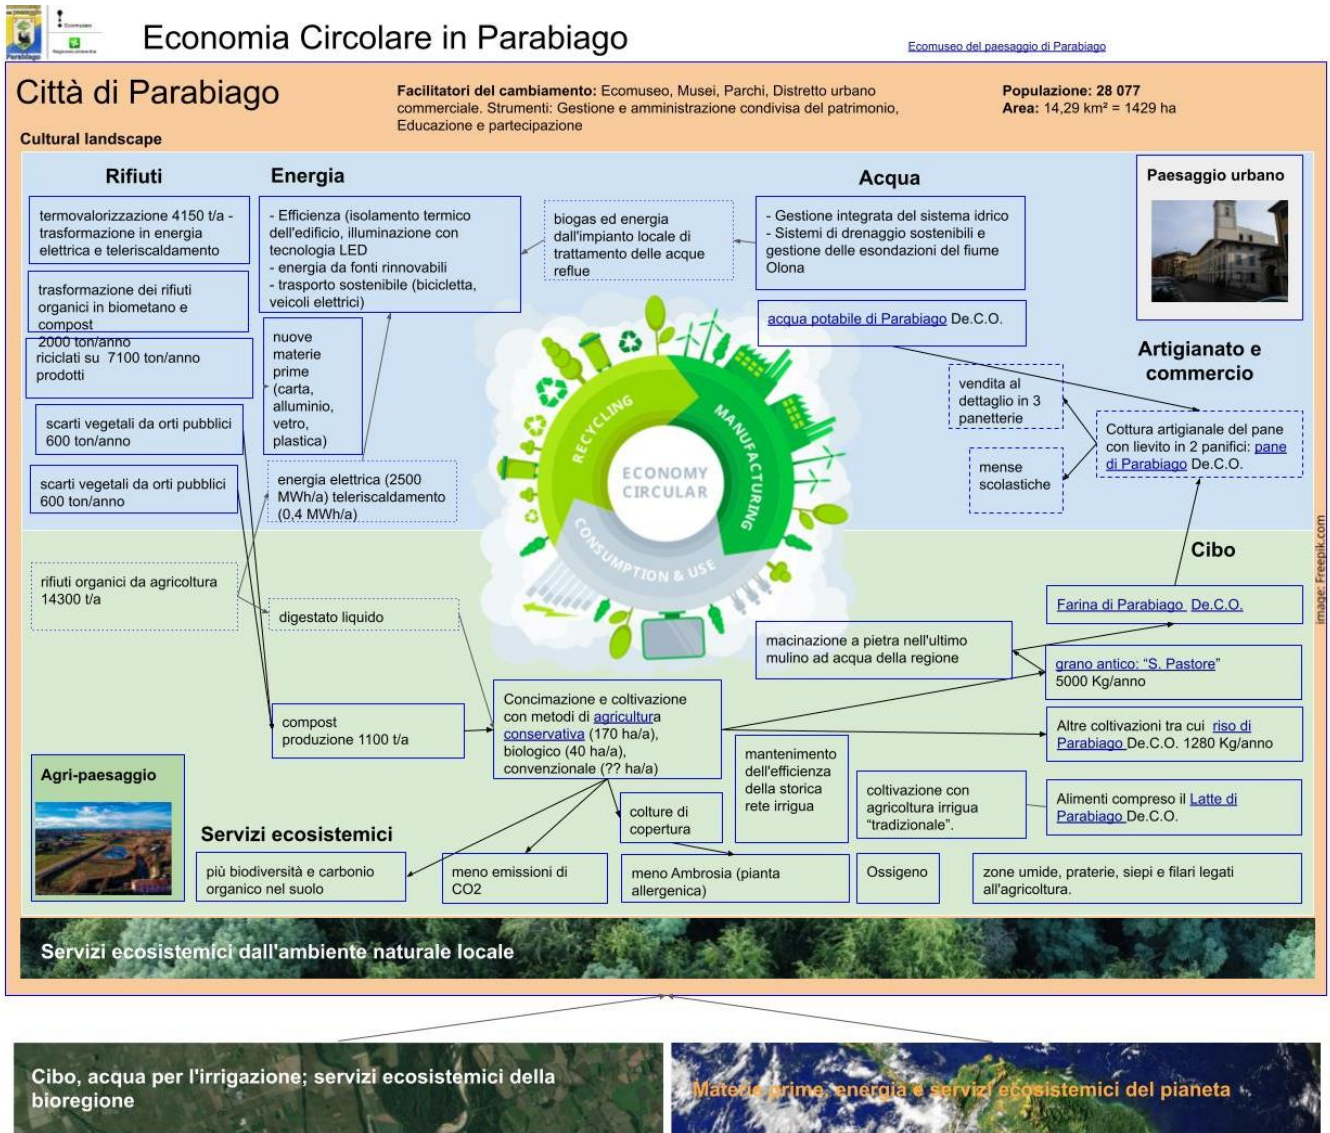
Economia Circolare in Parabiago

Ecomuseo del paesaggio di Parabiago

Città di Parabiago

Facilitatori del cambiamento: Ecomuseo, Musei, Parchi, Distretto urbano commerciale. Strumenti: Gestione e amministrazione condivisa del patrimonio, Educazione e partecipazione

Popolazione: 28 077
Area: 14,29 km² = 1429 ha

Cultural landscape

Rifiuti

Energia

Acqua

Paesaggio urbano

termovalorizzazione 4150 t/a - trasformazione in energia elettrica e teleriscaldamento

- Efficienza (isolamento termico dell'edificio, illuminazione con tecnologia LED
- energia da fonti rinnovabili
- trasporto sostenibile (bicicletta, veicoli elettrici)

biogas ed energia dall'impianto locale di trattamento delle acque reflue

- Gestione integrata del sistema idrico
- Sistemi di drenaggio sostenibili e gestione delle esondazioni del fiume Olona

trasformazione dei rifiuti organici in biometano e compost

acqua potabile di Parabiago De.C.O.

2000 ton/anno riciclati su 7100 ton/anno prodotti

nuove materie prime (carta, alluminio, vetro, plastica)

Artigianato e commercio

vendita al dettaglio in 3 panetterie

scarti vegetali da orti pubblici 600 ton/anno

Cottura artigianale del pane con lievito in 2 panifici: pane di Parabiago De.C.O.

RECYCLING

MANUFACTURING

ECONOMY CIRCULAR

CONSUMPTION & USE

mense scolastiche

scarti vegetali da orti pubblici 600 ton/anno

energia elettrica (2500 MWh/a) teleriscaldamento (0,4 MWh/a)

Cibo

image: Freepik.com

rifiuti organici da agricoltura 14300 t/a

digestato liquido

Farina di Parabiago De.C.O.

macinazione a pietra nell'ultimo mulino ad acqua della regione

grano antico: "S. Pastore" 5000 Kg/anno

Concimazione e coltivazione con metodi di agricoltura conservativa (170 ha/a), biologico (40 ha/a), convenzionale (?? ha/a)

compost produzione 1100 t/a

Altre coltivazioni tra cui riso di Parabiago De.C.O. 1280 Kg/anno

Agri-paesaggio

mantenimento dell'efficienza della storica rete irrigua

coltivazione con agricoltura irrigua "tradizionale".

Alimenti compreso il Latte di Parabiago De.C.O.

colture di copertura

Servizi ecosistemici

più biodiversità e carbonio organico nel suolo

meno emissioni di CO2

meno Ambrosia (pianta allergenica)

Ossigeno

zone umide, praterie, siepi e filari legati all'agricoltura.

Servizi ecosistemici dall'ambiente naturale locale

Cibo, acqua per l'irrigazione; servizi ecosistemici della bioregione

Materie prime, energia e servizi ecosistemici del pianeta